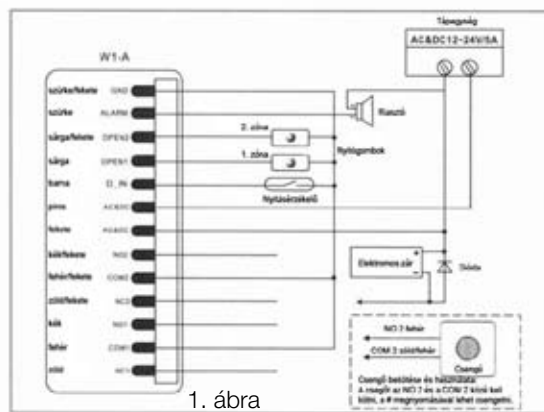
Tápegység
AC&DC12~24V/5A

W1-A

szürke/fekete GND
szürke ALARM
sárga/fekete OPEN2
sárga OPEN1
barna D_IN
piros AC&DC
fekete AC&DC
kék/fekete NO2
fehér/fekete COM2
zöld/fekete NC2
kék NO1
fehér COM1
zöld NC1

Riasztó
2. zóna
1. zóna
Nyitógombok
Nyitásérzékelő
Elektromos zár
Dióda

NO 2 fehér
COM 2 zöld/fehér
Csengő
Csengő bekötése és használata: A csengőt az NO 2-re a COM 2 kimenetre kell kötni, a # megnyomásával lehet csengetni.

1. ábra